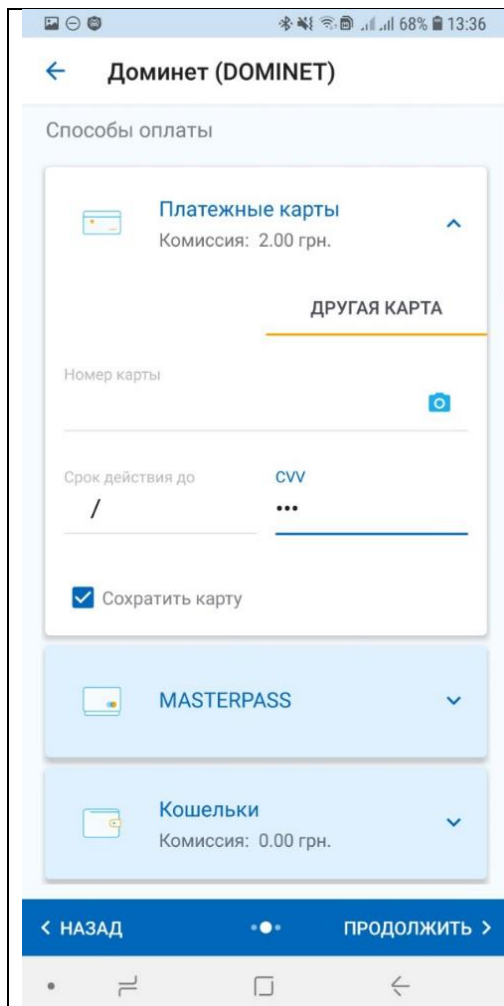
68% 13:36

Доминет (DOMINET)

Способы оплаты

Платежные карты
Комиссия: 2.00 грн.

ДРУГАЯ КАРТА

Номер карты

Срок действия до
/

CVV
•••

Сохратить карту

MASTERPASS

Кошельки
Комиссия: 0.00 грн.

< НАЗАД

ПРОДОЛЖИТЬ >